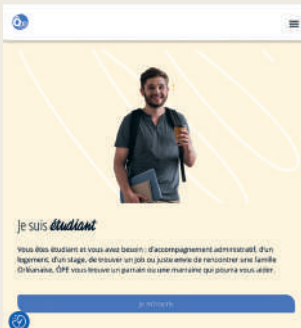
Je suis étudiant

Vous êtes étudiant et vous avez besoin : d'accompagnement administratif, d'un logement, d'un stage, de trouver un job ou juste envie de rencontrer une famille Orléanaise, ÔPE vous trouve un parrain ou une marraine qui pourra vous aider.

Je m'inscris